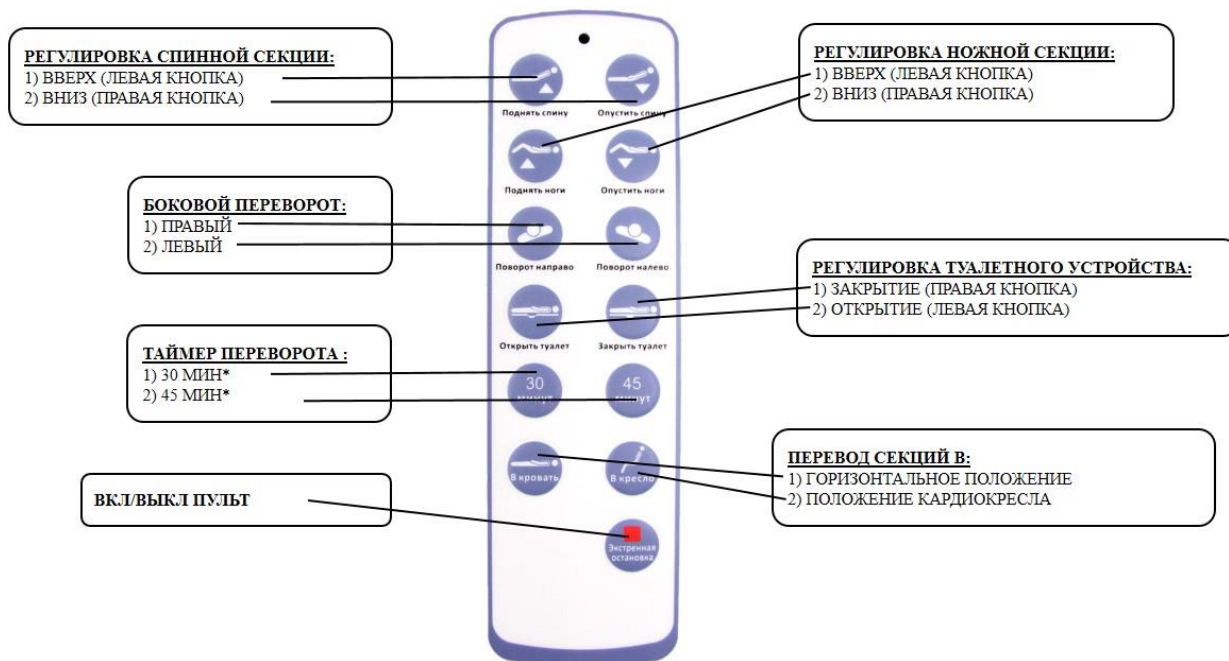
РЕГУЛИРОВКА СПИННОЙ СЕКЦИИ:
1) ВВЕРХ (ЛЕВАЯ КНОПКА)
2) ВНИЗ (ПРАВАЯ КНОПКА)

РЕГУЛИРОВКА НОЖНОЙ СЕКЦИИ:
1) ВВЕРХ (ЛЕВАЯ КНОПКА)
2) ВНИЗ (ПРАВАЯ КНОПКА)

Поднять спину
Опустить спину
Поднять ноги
Опустить ноги

БОКОВОЙ ПЕРЕВОРОТ:
1) ПРАВЫЙ
2) ЛЕВЫЙ

Поворот направо
Поворот налево

РЕГУЛИРОВКА ТУАЛЕТНОГО УСТРОЙСТВА:
1) ЗАКРЫТИЕ (ПРАВАЯ КНОПКА)
2) ОТКРЫТИЕ (ЛЕВАЯ КНОПКА)

Открыть туалет
Закрыть туалет

ТАЙМЕР ПЕРЕВОРОТА :
1) 30 МИН*
2) 45 МИН*

30 минут
45 минут

ПЕРЕВОД СЕКЦИЙ В:
1) ГОРИЗОНТАЛЬНОЕ ПОЛОЖЕНИЕ
2) ПОЛОЖЕНИЕ КАРДИОКРЕСЛА

В кровать
В кресло

ВКЛ/ВЫКЛ ПУЛЬТ

Экстренная остановка